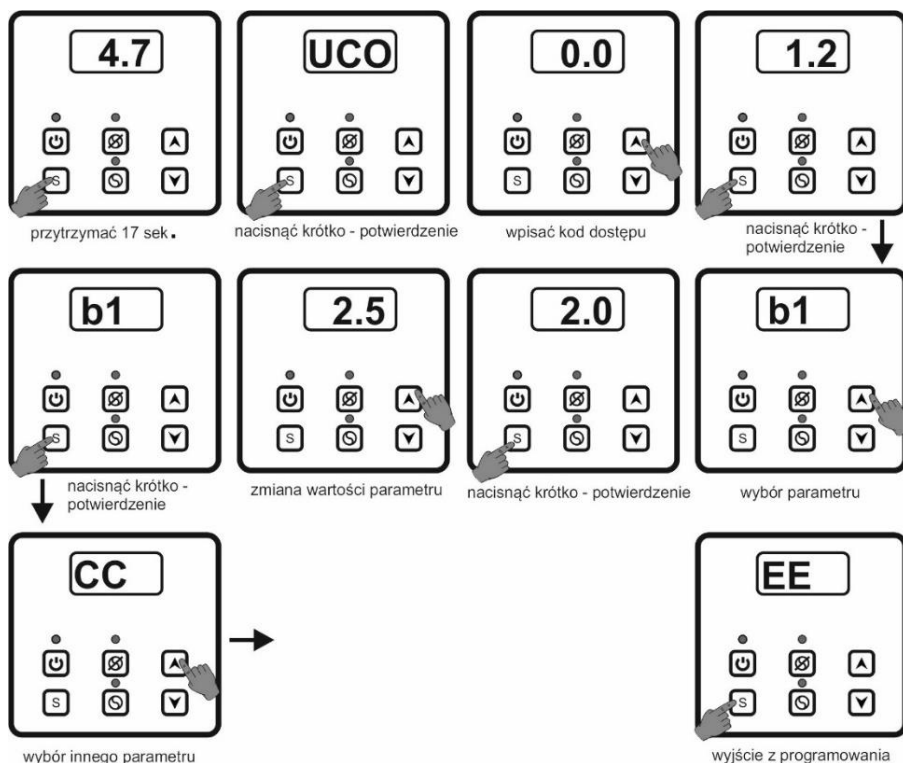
4.7

S

przytrzymać 17 sek.

UCO

S

nacisnąć krótko - potwierdzenie

0.0

S

wpisać kod dostępu

1.2

S

nacisnąć krótko - potwierdzenie

b1

S

nacisnąć krótko - potwierdzenie

2.5

S

zmiana wartości parametru

2.0

S

nacisnąć krótko - potwierdzenie

b1

S

wybór parametru

CC

S

wybór innego parametru

EE

S

wyjście z programowania